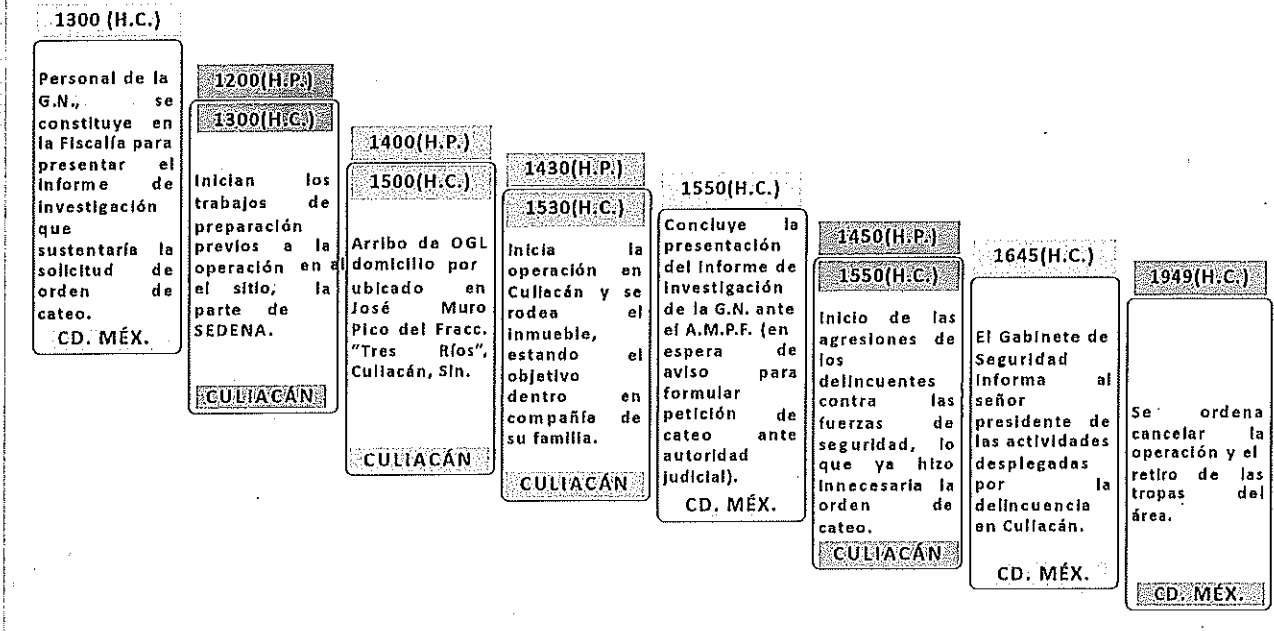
1300 (H.C.)

Personal de la G.N., se constituye en la Fiscalía para presentar el informe de investigación que sustentaría la solicitud de orden de cateo.

CD. MÉX.

1200(H.P.)

1300(H.C.)

Inician los trabajos de preparación previos a la operación en el sitio, la parte de SEDENA.

CULIACÁN

1400(H.P.)

1500(H.C.)

Arribo de OGL domicilio por ubicado en José Muro Pico del Fracc. "Tres Ríos", Culiacán, Sin.

CULIACÁN

1430(H.P.)

1530(H.C.)

Inicia la operación en Culiacán y se rodea el inmueble, estando el objetivo dentro en compañía de su familia.

CULIACÁN

1550(H.C.)

Concluye la presentación del informe de investigación de la G.N. ante el A.M.P.F. (en espera de aviso para formular petición de cateo ante autoridad judicial).

CD. MÉX.

1450(H.P.)

1550(H.C.)

Inicio de las agresiones de los delincuentes contra las fuerzas de seguridad, lo que ya hizo innecesaria la orden de cateo.

CULIACÁN

1645(H.C.)

El Gabinete de Seguridad informa al señor presidente de las actividades desplegadas por la delincuencia en Culiacán.

CD. MÉX.

1949(H.C.)

Se ordena cancelar la operación y el retiro de las tropas del área.

CD. MÉX.